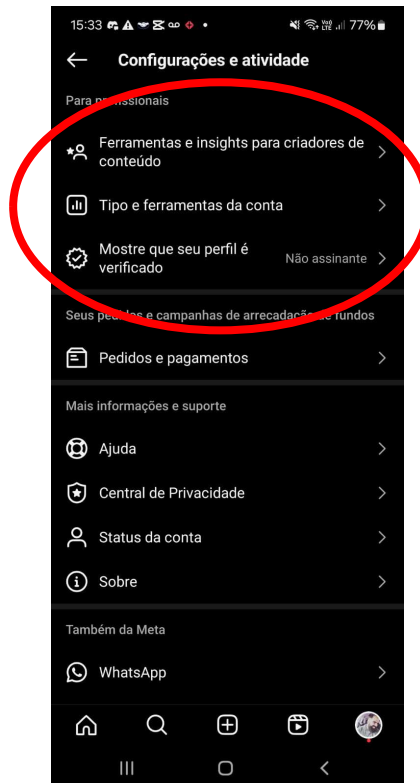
15:33 77%

Configurações e atividade

Para pr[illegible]

Ferramentas e insights para criadores de conteúdo

Tipo e ferramentas da conta

Mostre que seu perfil é verificado

Não assinante

Seus pe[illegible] e campanhas de arrecadaçã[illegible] fundos

Pedidos e pagamentos

Mais informações e suporte

Ajuda

Central de Privacidade

Status da conta

Sobre

Também da Meta

WhatsApp